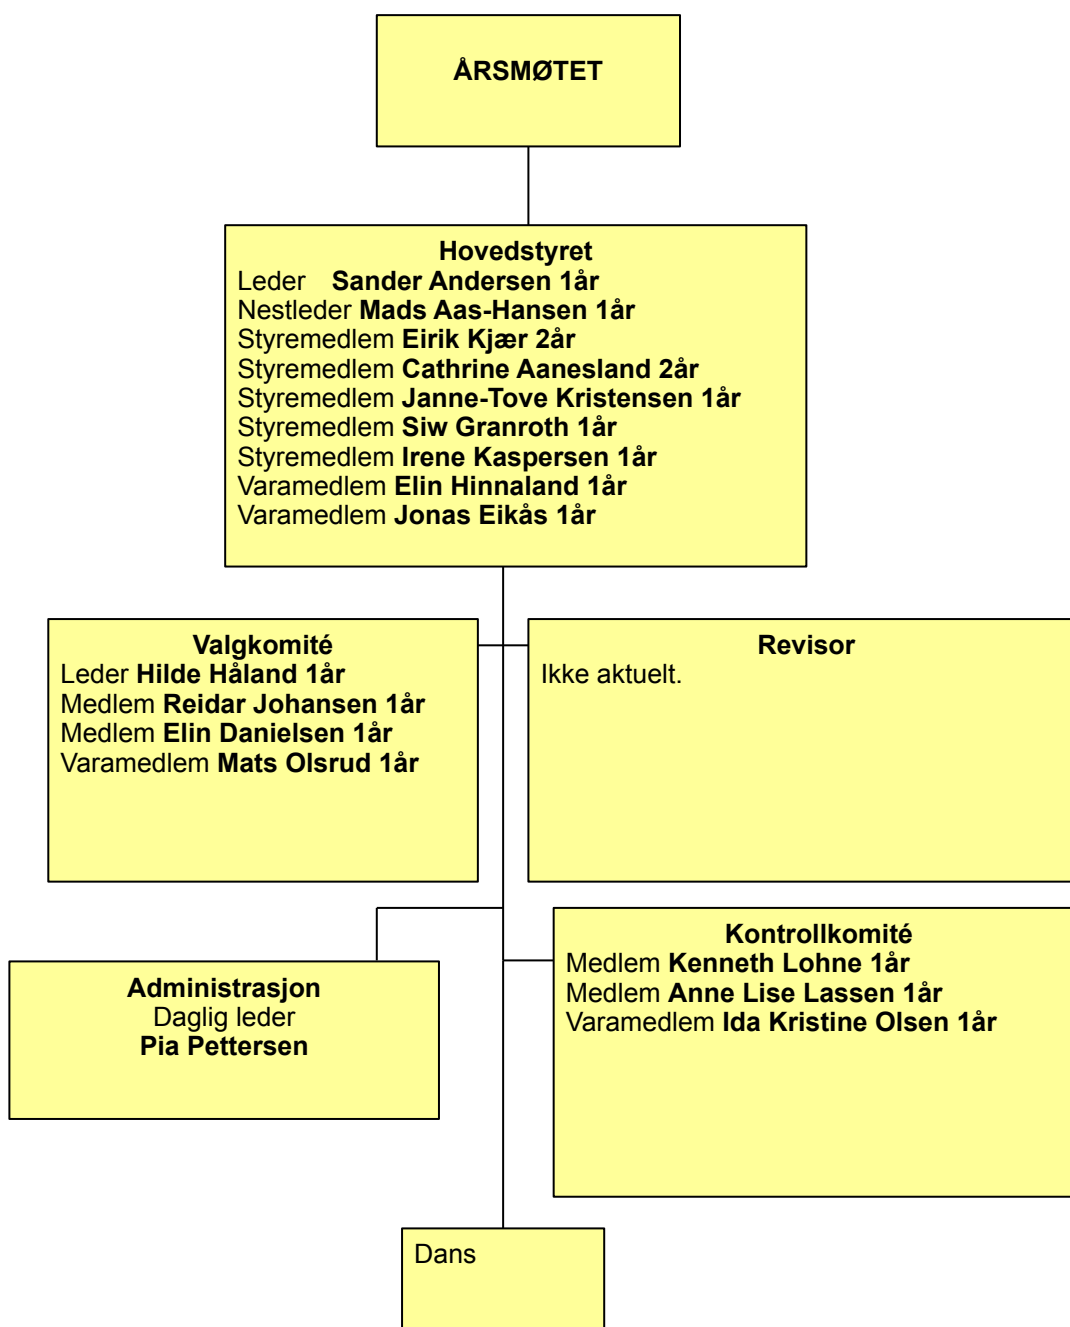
ÅRSMØTET

Hovedstyret
Leder Sander Andersen 1år
Nestleder Mads Aas-Hansen 1år
Styremedlem Eirik Kjær 2år
Styremedlem Cathrine Aanesland 2år
Styremedlem Janne-Tove Kristensen 1år
Styremedlem Siw Granroth 1år
Styremedlem Irene Kaspersen 1år
Varamedlem Elin Hinnaland 1år
Varamedlem Jonas Eikås 1år

Valgkomité
Leder Hilde Håland 1år
Medlem Reidar Johansen 1år
Medlem Elin Danielsen 1år
Varamedlem Mats Olsrud 1år

Revisor
Ikke aktuelt.

Administrasjon
Daglig leder
Pia Pettersen

Kontrollkomité
Medlem Kenneth Lohne 1år
Medlem Anne Lise Lassen 1år
Varamedlem Ida Kristine Olsen 1år

Dans